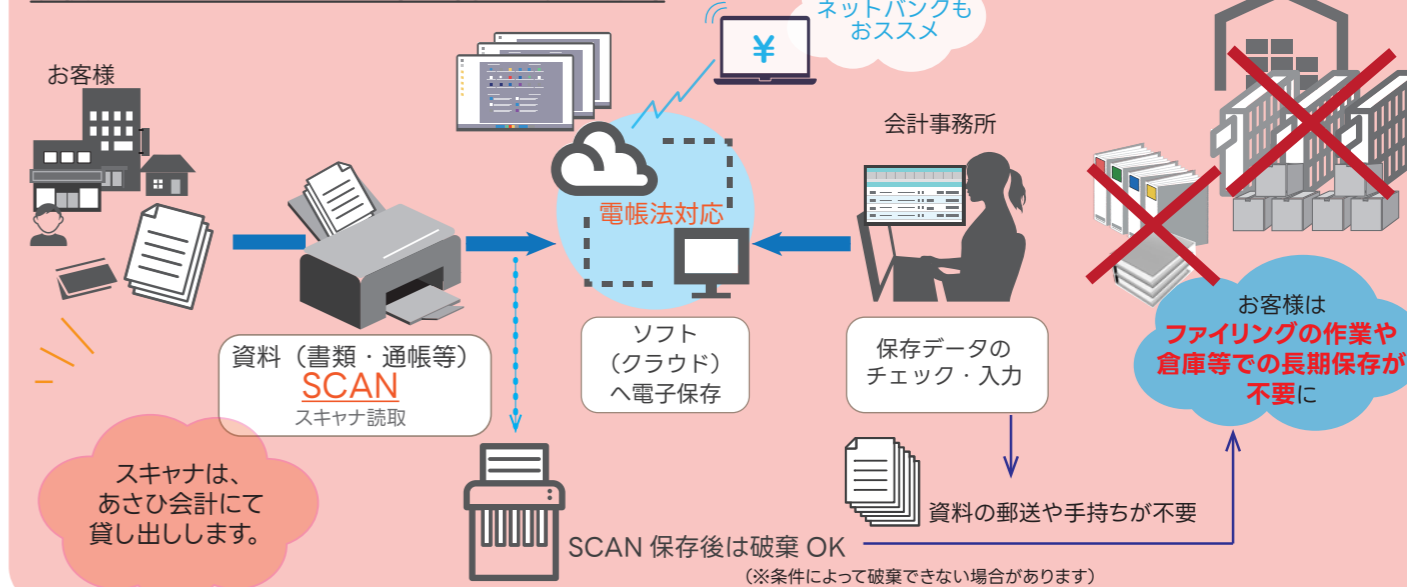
ネットバンクも
おススメ

¥

お客様

会計事務所

電帳法対応

資料（書類・通帳等）
SCAN
スキャナ読取

ソフト
（クラウド）
へ電子保存

保存データの
チェック・入力

お客様は
ファイリングの作業や
倉庫等での長期保存が
不要に

スキャナは、
あさひ会計にて
貸し出しします。

資料の郵送や手持ちが不要

SCAN 保存後は破棄 OK
（※条件によって破棄できない場合があります）